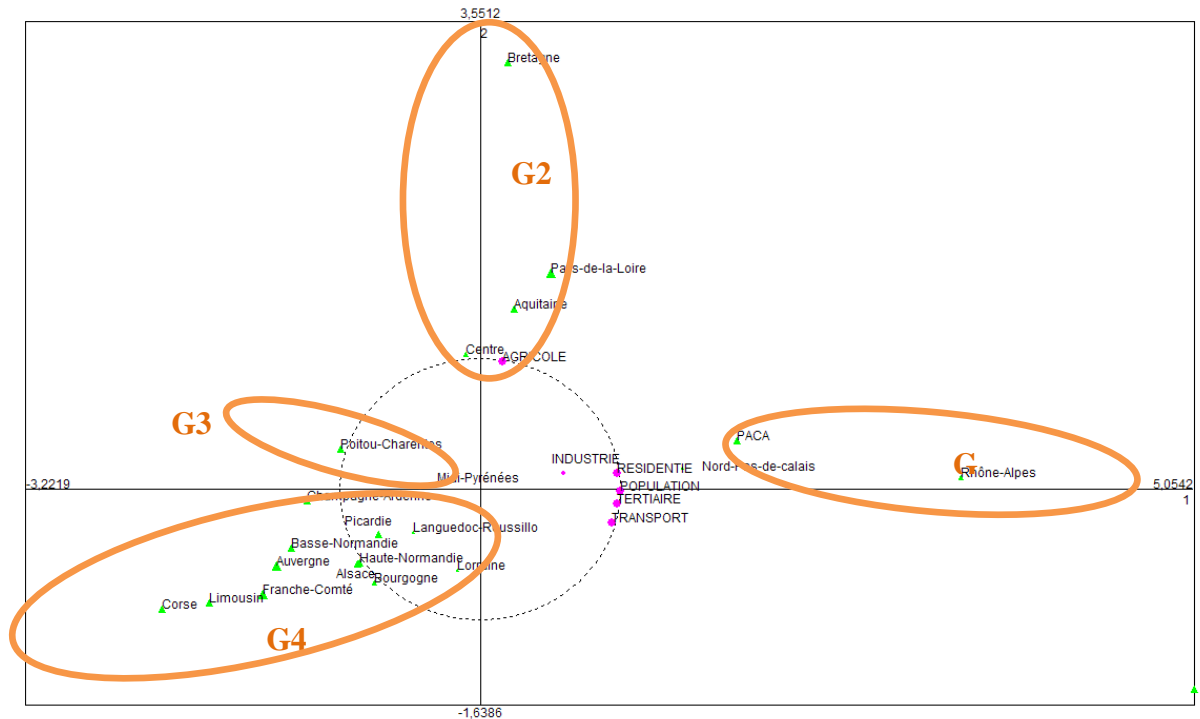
3,5512
2
Bretagne
G2
Pays-de-la-Loire
Aquitaine
Centre
AGRICOLE
G3
Poitou-Charentes
Midi-Pyrénées
INDUSTRIE
RESIDENTIE
PACA
Nord-Pas-de-calais
G
Rhône-Alpes
-3,2219
5,0542
1
Champagne-Ardenne
POPULATION
TERTIAIRE
TRANSPORT
Picardie
Languedoc-Roussillo
Basse-Normandie
Auvergne
Haute-Normandie
Alsace
Bourgogne
Lorraine
Franche-Comté
Corse
Limousin
G4
-1,6386